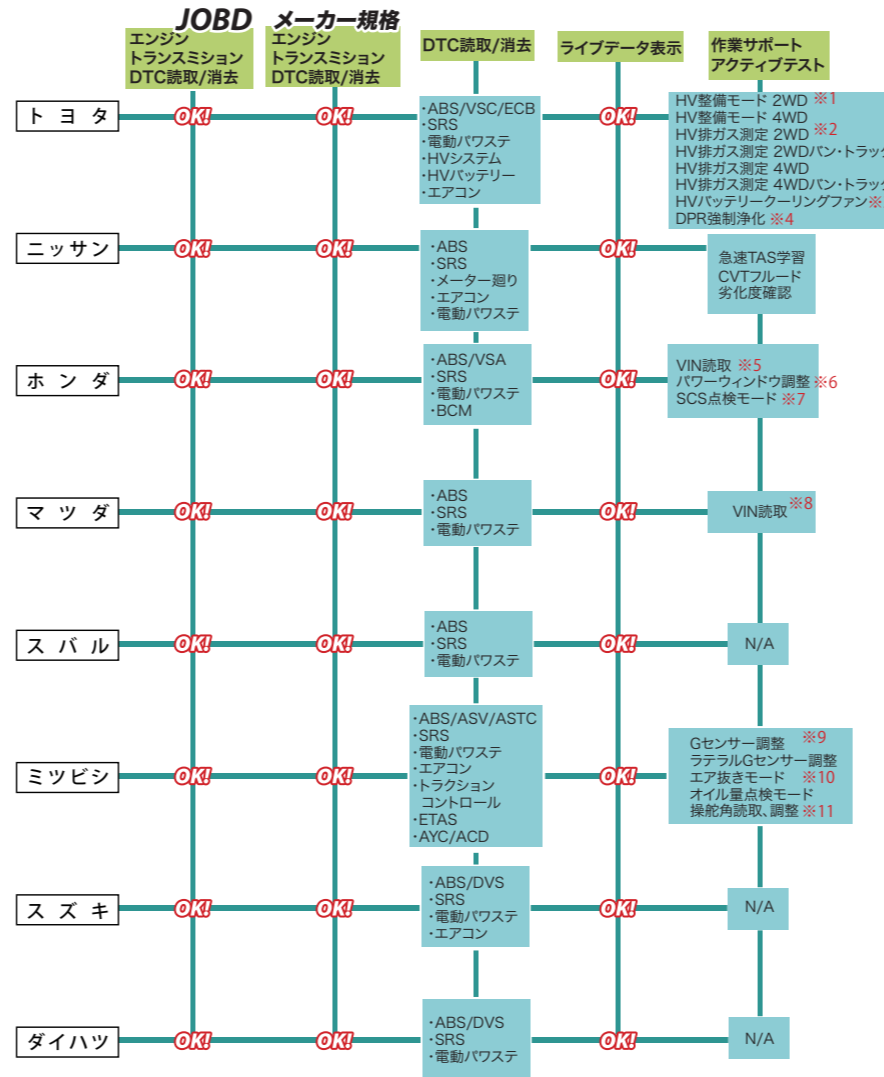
JOBD
エンジン
トランスミッション
DTC読取/消去

メーカー規格
エンジン
トランスミッション
DTC読取/消去

DTC読取/消去

ライブデータ表示

作業サポート
アクティブテスト

トヨタ
OK!
OK!
・ABS/VSC/ECB
・SRS
・電動パワステ
・HVシステム
・HVバッテリー
・エアコン
OK!
HV整備モード 2WD ※1
HV整備モード 4WD
HV排ガス測定 2WD ※2
HV排ガス測定 2WD/バン・トラック
HV排ガス測定 4WD
HV排ガス測定 4WD/バン・トラック
HVバッテリークーリングファン※
DPR強制浄化 ※4

ニッサン
OK!
OK!
・ABS
・SRS
・メーター廻り
・エアコン
・電動パワステ
OK!
急速TAS学習
CVTフルード
劣化度確認

ホンダ
OK!
OK!
・ABS/VSA
・SRS
・電動パワステ
・BCM
OK!
VIN読取 ※5
パワーウィンドウ調整 ※6
SCS点検モード ※7

マツダ
OK!
OK!
・ABS
・SRS
・電動パワステ
OK!
VIN読取※8

スバル
OK!
OK!
・ABS
・SRS
・電動パワステ
OK!
N/A

ミツビシ
OK!
OK!
・ABS/ASV/ASTC
・SRS
・電動パワステ
・エアコン
・トラクション
コントロール
・ETAS
・AYC/ACD
OK!
Gセンサー調整 ※9
ラテラルGセンサー調整
エア抜きモード ※10
オイル量点検モード
操舵角読取、調整 ※11

スズキ
OK!
OK!
・ABS/DVS
・SRS
・電動パワステ
・エアコン
OK!
N/A

ダイハツ
OK!
OK!
・ABS/DVS
・SRS
・電動パワステ
OK!
N/A